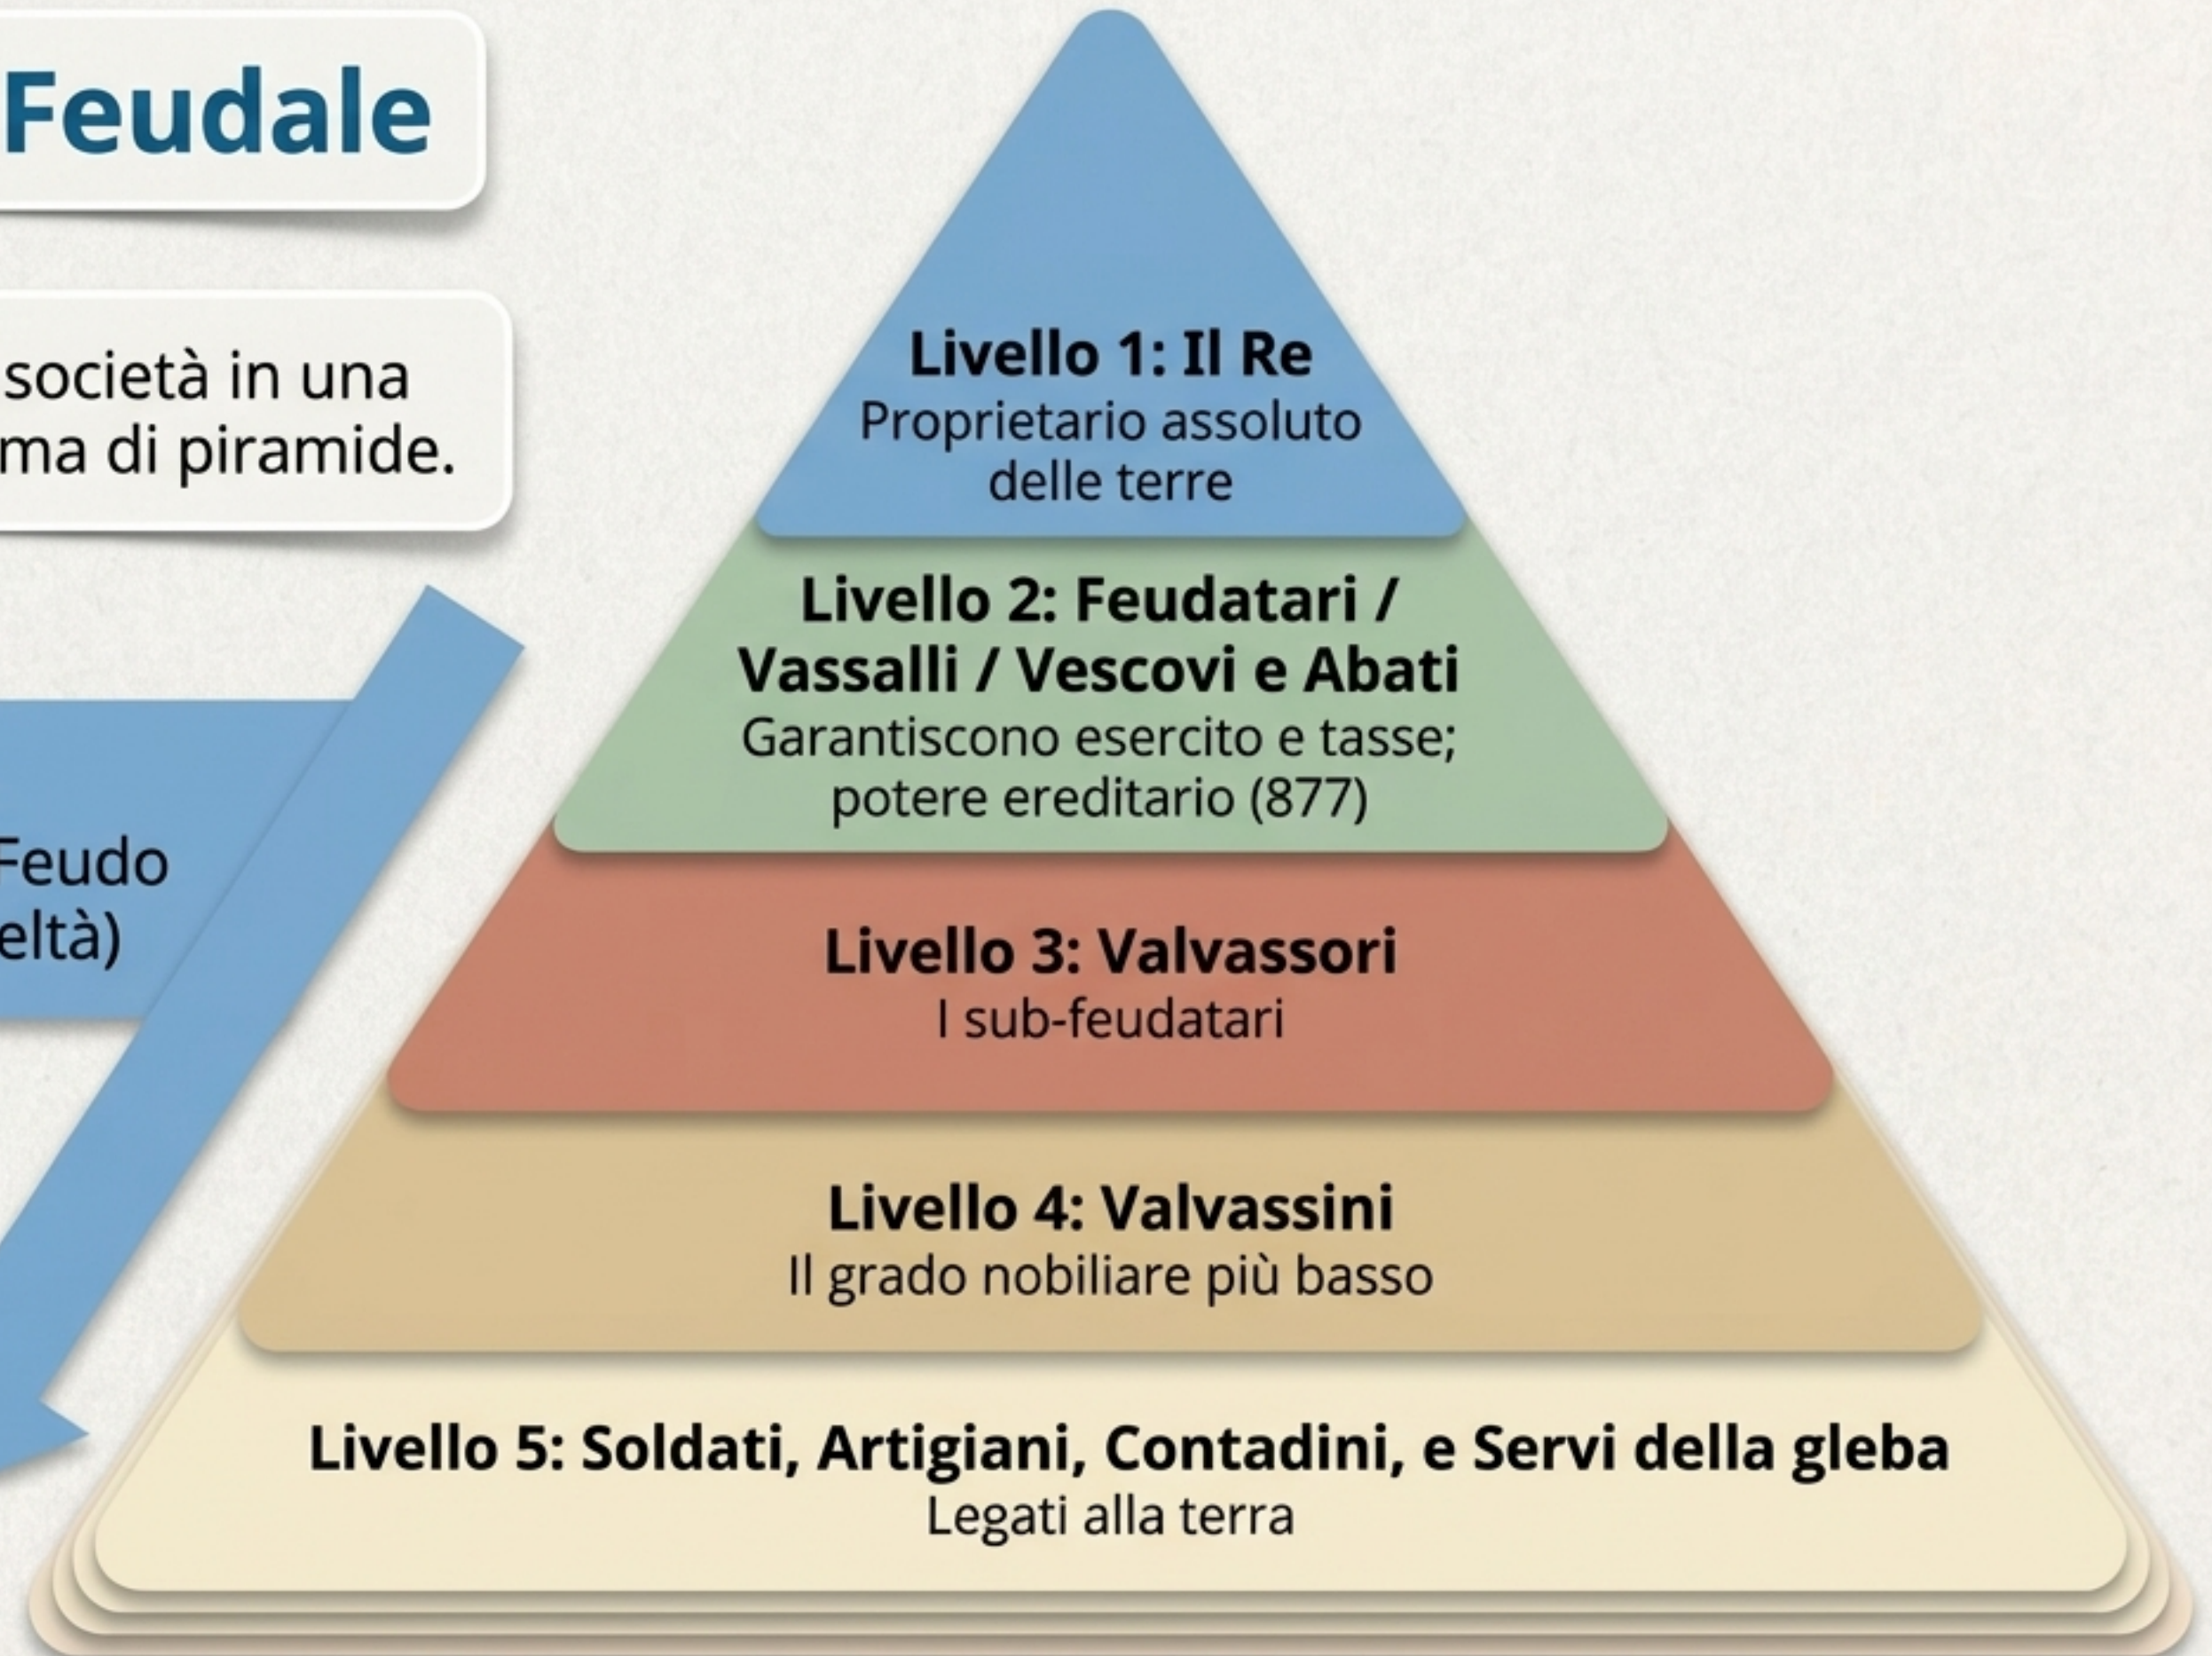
Feudale

società in una
ma di piramide.

Feudo
eltà)

Livello 1: Il Re
Proprietario assoluto delle terre

Livello 2: Feudatari / Vassalli / Vescovi e Abati
Garantiscono esercito e tasse; potere ereditario (877)

Livello 3: Valvassori
I sub-feudatari

Livello 4: Valvassini
Il grado nobiliare più basso

Livello 5: Soldati, Artigiani, Contadini, e Servi della gleba
Legati alla terra